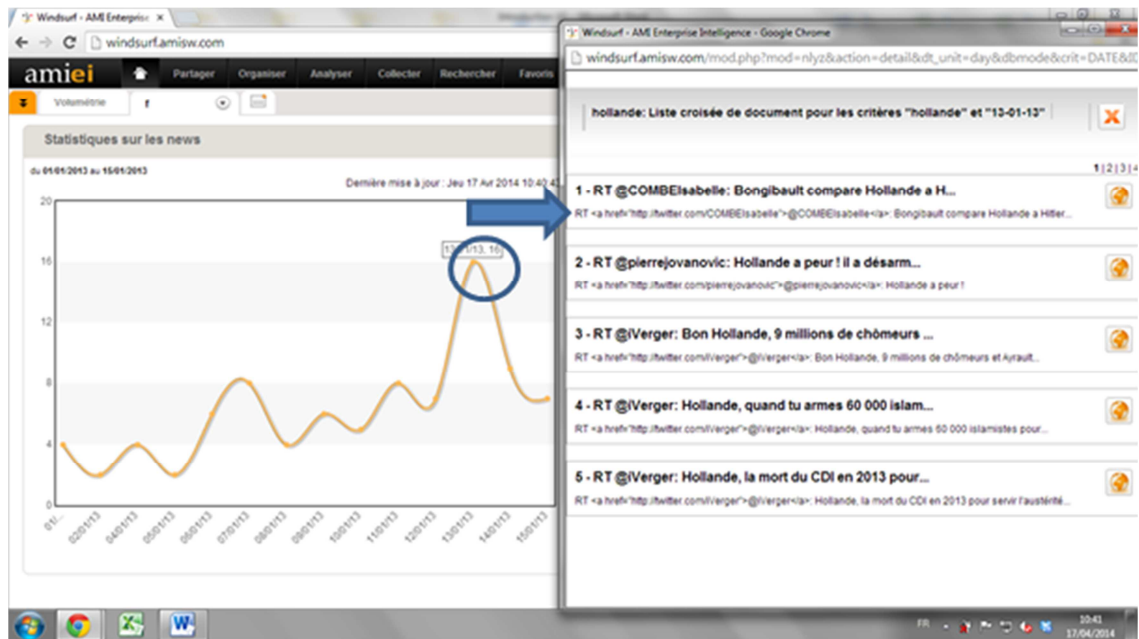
Windsurf - AMI Enterprise

windsurf.amisw.com

amiei

Partager Organiser Analyser Collecter Rechercher Favoris

Volumétrie

Statistiques sur les news

du 01/01/2013 au 15/01/2013

Dernière mise à jour : Jeu 17 Avr 2014 10:40:4

20
16
12
8
4
0

13/01/13, 16

01/... 02/01/13 04/01/13 05/01/13 06/01/13 07/01/13 08/01/13 09/01/13 10/01/13 11/01/13 12/01/13 13/01/13 14/01/13 15/01/13

Windsurf - AMI Enterprise Intelligence - Google Chrome

windsurf.amisw.com/mod.php?mod=nlyz&action=detail&dt_unit=day&dbmode&crit=DATE&I

hollande: Liste croisée de document pour les critères "hollande" et "13-01-13"

1|2|3|4

1 - RT @COMBEIsabelle: Bongibault compare Hollande a H...

RT <a href="http://twitter.com/COMBEIsabelle">@COMBEIsabelle</a>: Bongibault compare Hollande a Hitler...

2 - RT @pierrejovanovic: Hollande a peur ! il a désarm...

RT <a href="http://twitter.com/pierrejovanovic">@pierrejovanovic</a>: Hollande a peur !

3 - RT @iVerger: Bon Hollande, 9 millions de chômeurs ...

RT <a href="http://twitter.com/iVerger">@iVerger</a>: Bon Hollande, 9 millions de chômeurs et Ayrault...

4 - RT @iVerger: Hollande, quand tu armes 60 000 islam...

RT <a href="http://twitter.com/iVerger">@iVerger</a>: Hollande, quand tu armes 60 000 islamistes pour...

5 - RT @iVerger: Hollande, la mort du CDI en 2013 pour...

RT <a href="http://twitter.com/iVerger">@iVerger</a>: Hollande, la mort du CDI en 2013 pour servir l'austérité...

FR

10:41
17/04/2014